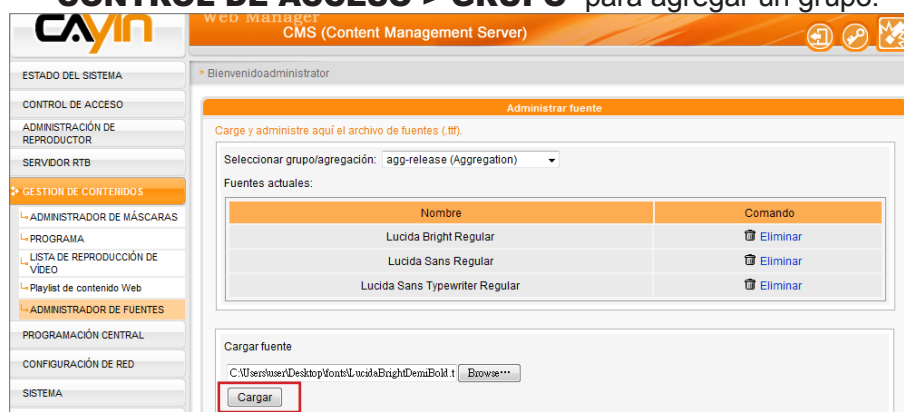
CONTROL DE ACCESO > GRUPO para agregar un grupo.

CAYIN

Web Manager
CMS (Content Management Server)

ESTADO DEL SISTEMA
CONTROL DE ACCESO
ADMINISTRACIÓN DE REPRODUCTOR
SERVIDOR RTB
GESTION DE CONTENIDOS
ADMINISTRADOR DE MÁSCARAS
PROGRAMA
LISTA DE REPRODUCCIÓN DE VÍDEO
Playlist de contenido Web
ADMINISTRADOR DE FUENTES
PROGRAMACIÓN CENTRAL
CONFIGURACIÓN DE RED
SISTEMA

> Bienvenidoadministrator

Administrar fuente

Carge y administre aquí el archivo de fuentes (.ttf).

Seleccionar grupo/agregación: agg-release (Aggregation)

Fuentes actuales:

| Nombre | Comando |
|---|---|
| Lucida Bright Regular | Eliminar |
| Lucida Sans Regular | Eliminar |
| Lucida Sans Typewriter Regular | Eliminar |

Cargar fuente

C:\Users\user\Desktop\fonts\LucidaBrightDemiBold.t Browse...

Cargar